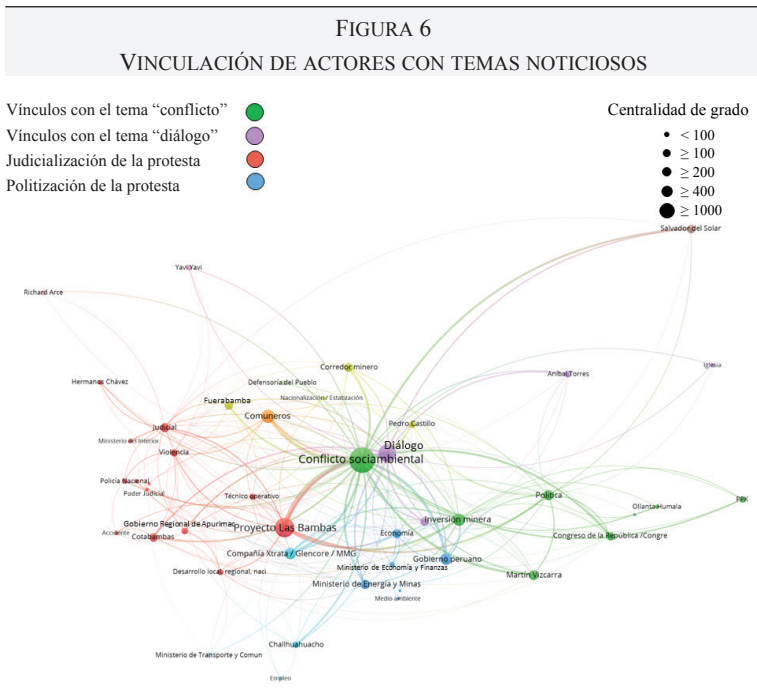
FIGURA 6
VINCULACIÓN DE ACTORES CON TEMAS NOTICIOSOS

Vínculos con el tema “conflicto”
Vínculos con el tema “diálogo”
Judicialización de la protesta
Politización de la protesta

Centralidad de grado
$< 100$
$\geq 100$
$\geq 200$
$\geq 400$
$\geq 1000$

Salvador del Solar
Yavi Yavi
Richard Arce
Corredor minero
Iglesia
Aníbal Torres
Hermanos Chávez
Defensoría del Pueblo
Nacionalización/ Estatización
Fuerabamba
Comuneros
Judicial
Ministerio del Interior
Pedro Castillo
Diálogo
Violencia
Conflicto socioambiental
Policía Nacional
Poder Judicial
Técnico operativo
Política
FIX
Ollanta Humala
Gobierno Regional de Apurímac
Proyecto Las Bambas
Economía
Inversión minera
Accidente
Cotabambas
Congreso de la República /Congre
Compañía Xtrata / Glencore / MMG
Gobierno peruano
Ministerio de Economía y Finanzas
Desarrollo local/ regional, naci
Martín Vizcarra
Ministerio de Energía y Minas
Medio ambiente
Challhuahuacho
Ministerio de Transporte y Comun
Empleo